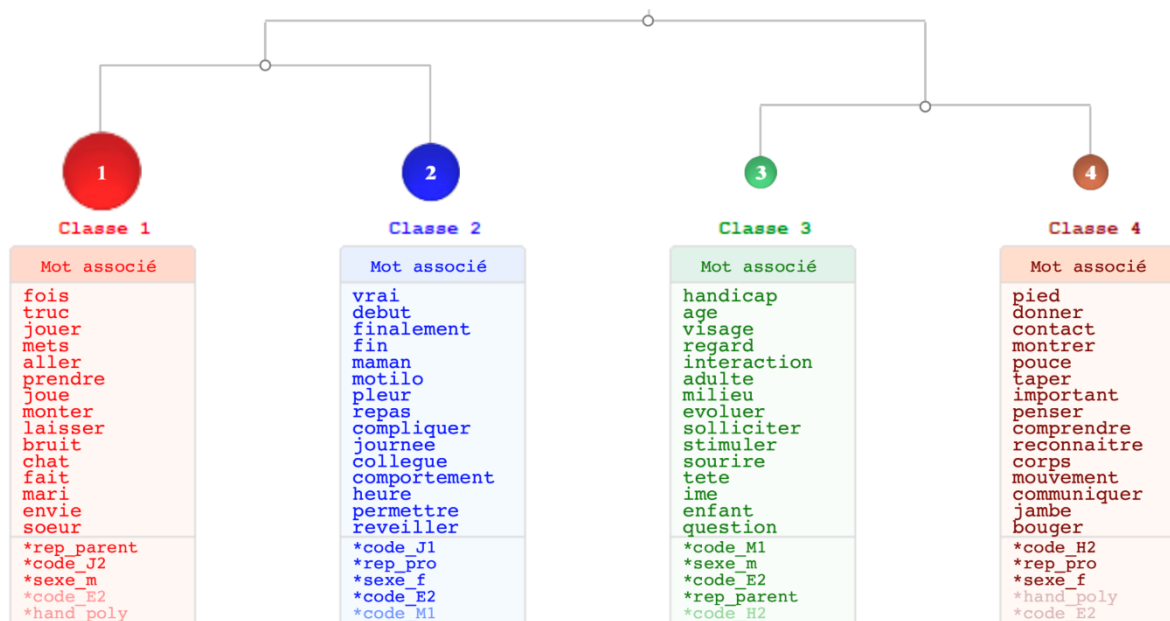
1

2

3

4

Classe 1

| Mot associé |
|---|
| fois |
| truc |
| jouer |
| mets |
| aller |
| prendre |
| joue |
| monter |
| laisser |
| bruit |
| chat |
| fait |
| mari |
| envie |
| soeur |
| *rep_parent |
| *code_J2 |
| *sexe_m |
| *code_E2 |
| *hand_poly |

Classe 2

| Mot associé |
|---|
| vrai |
| debut |
| finalement |
| fin |
| maman |
| motilo |
| pleur |
| repas |
| compliquer |
| journee |
| collegue |
| comportement |
| heure |
| permettre |
| reveiller |
| *code_J1 |
| *rep_pro |
| *sexe_f |
| *code_E2 |
| *code_M1 |

Classe 3

| Mot associé |
|---|
| handicap |
| age |
| visage |
| regard |
| interaction |
| adulte |
| milieu |
| evoluer |
| solliciter |
| stimuler |
| sourire |
| tete |
| ime |
| enfant |
| question |
| *code_M1 |
| *sexe_m |
| *code_E2 |
| *rep_parent |
| *code_H2 |

Classe 4

| Mot associé |
|---|
| pied |
| donner |
| contact |
| montrer |
| pouce |
| taper |
| important |
| penser |
| comprendre |
| reconnaitre |
| corps |
| mouvement |
| communiquer |
| jambe |
| bouger |
| *code_H2 |
| *rep_pro |
| *sexe_f |
| *hand_poly |
| *code_E2 |